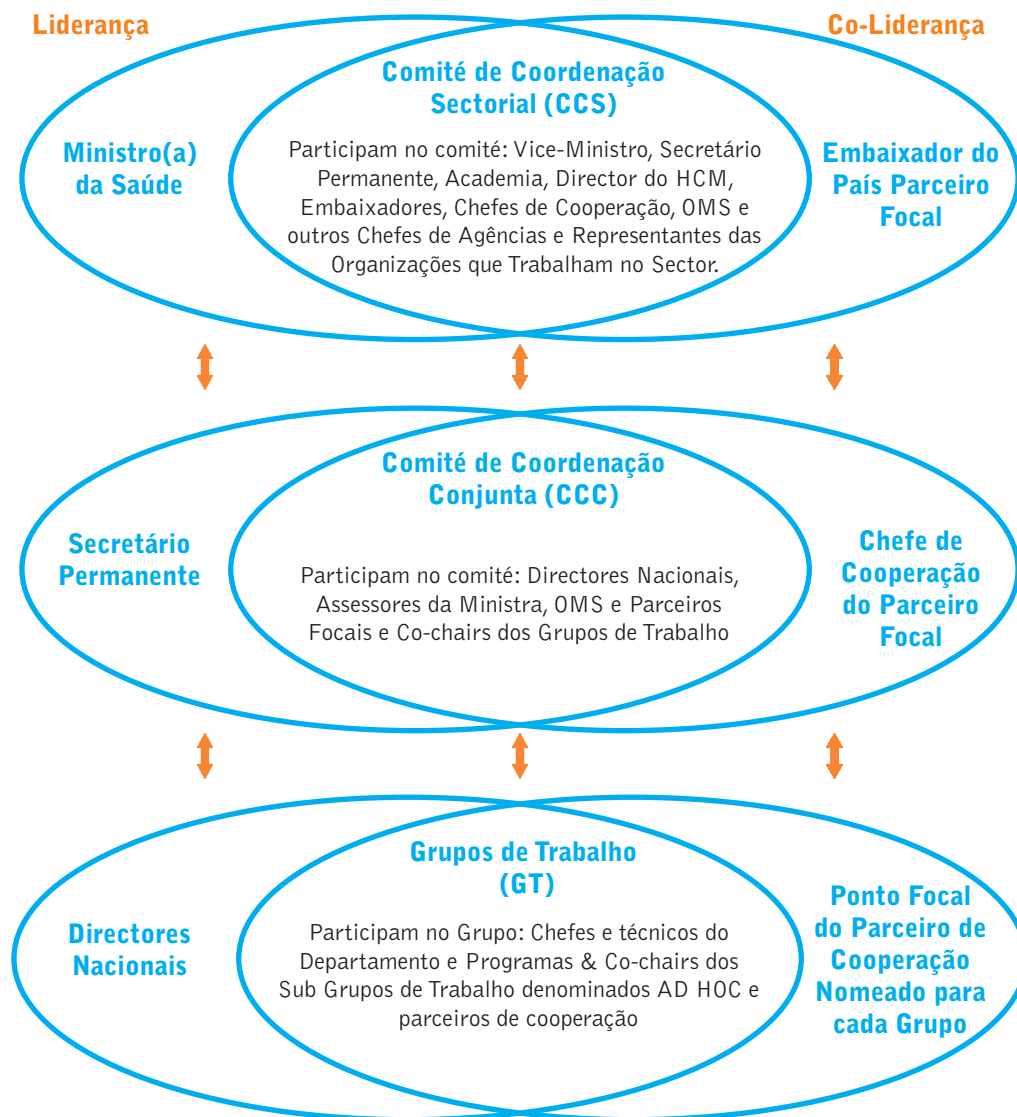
Liderança

Co-Liderança

Comité de Coordenação Sectorial (CCS)

Ministro(a) da Saúde

Participam no comité: Vice-Ministro, Secretário Permanente, Academia, Director do HCM, Embaixadores, Chefes de Cooperação, OMS e outros Chefes de Agências e Representantes das Organizações que Trabalham no Sector.

Embaixador do País Parceiro Focal

Comité de Coordenação Conjunta (CCC)

Secretário Permanente

Participam no comité: Directores Nacionais, Assessores da Ministra, OMS e Parceiros Focais e Co-chairs dos Grupos de Trabalho

Chefe de Cooperação do Parceiro Focal

Grupos de Trabalho (GT)

Directores Nacionais

Participam no Grupo: Chefes e técnicos do Departamento e Programas & Co-chairs dos Sub Grupos de Trabalho denominados AD HOC e parceiros de cooperação

Ponto Focal do Parceiro de Cooperação Nomeado para cada Grupo